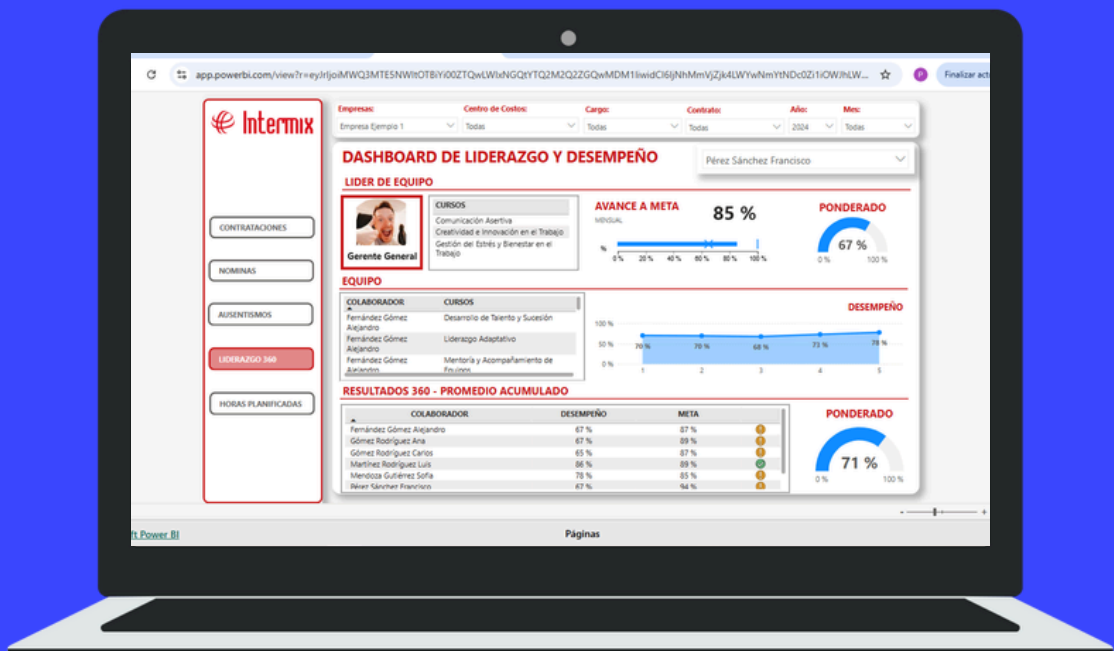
app.powerbi.com/view?r=eyJrIjoiMWQ3MTE5NWItOTBiYi00ZTQwLWIxNGQtYTQ2MQ2ZGQwMDM1IiwidCI6IjNhMmVjZjk4LWYwNmYtNDc0Zi1iOWJhLW...

Finalizar act

Intermix

CONTRATACIONES

NOMINAS

AUSENTISMOS

LIDERAZGO 360

HORAS PLANIFICADAS

Empresas: Empresa Ejemplo 1
Centro de Costos: Todas
Cargo: Todas
Contrato: Todas
Año: 2024
Mes: Todas

DASHBOARD DE LIDERAZGO Y DESEMPEÑO

Pérez Sánchez Francisco

LIDER DE EQUIPO

Gerente General

| CURSOS |
|---|
| Comunicación Asertiva |
| Creatividad e Innovación en el Trabajo |
| Gestión del Estrés y Bienestar en el Trabajo |

AVANCE A META
MENSUAL
85 %
% 0 % 20 % 40 % 60 % 80 % 100 %

PONDERADO
67 %
0 % 100 %

EQUIPO

| COLABORADOR | CURSOS |
|---|---|
| Fernández Gómez Alejandro | Desarrollo de Talento y Sucesión |
| Fernández Gómez Alejandro | Liderazgo Adaptativo |
| Fernández Gómez Alejandro | Mentoría y Acompañamiento de Equipos |

DESEMPEÑO
100 %
50 %
0 %
70 % 70 % 68 % 73 % 78 %
1 2 3 4 5

RESULTADOS 360 - PROMEDIO ACUMULADO

| COLABORADOR | DESEMPEÑO | META |
|---|---|---|
| Fernández Gómez Alejandro | 67 % | 87 % |
| Gómez Rodríguez Ana | 67 % | 89 % |
| Gómez Rodríguez Carlos | 65 % | 87 % |
| Martínez Rodríguez Luis | 86 % | 89 % |
| Mendoza Gutiérrez Sofía | 78 % | 85 % |
| Pérez Sánchez Francisco | 67 % | 94 % |

PONDERADO
71 %
0 % 100 %

ft Power BI

Páginas